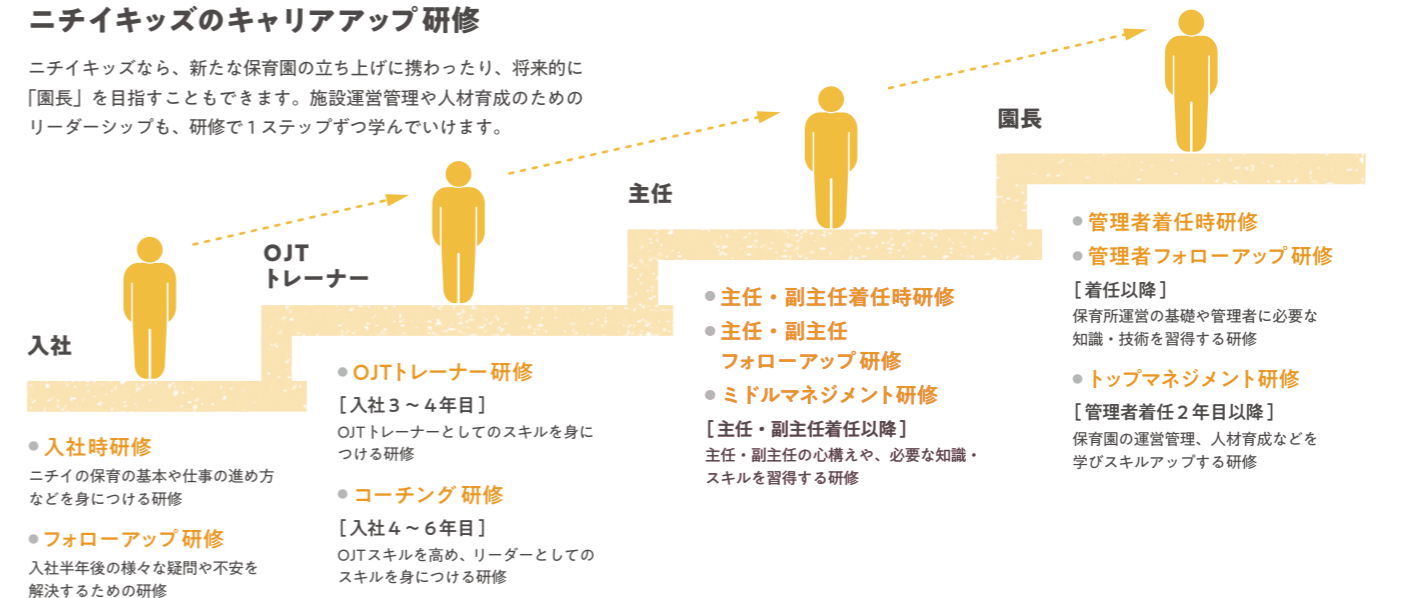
ニチイキッズのキャリアアップ研修

ニチイキッズなら、新たな保育園の立ち上げに携わったり、将来的に「園長」を目指すこともできます。施設運営管理や人材育成のためのリーダーシップも、研修で１ステップずつ学んでいけます。

入社

OJT
トレーナー

主任

園長

● 入社時研修
ニチイの保育の基本や仕事の進め方などを身につける研修

● フォローアップ 研修
入社半年後の様々な疑問や不安を解決するための研修

● OJTトレーナー 研修
［入社３～４年目］
OJTトレーナーとしてのスキルを身につける研修

● コーチング 研修
［入社４～６年目］
OJTスキルを高め、リーダーとしてのスキルを身につける研修

● 主任・副主任着任時研修
● 主任・副主任 フォローアップ 研修
● ミドルマネジメント研修
［主任・副主任着任以降］
主任・副主任の心構えや、必要な知識・スキルを習得する研修

● 管理者着任時研修
● 管理者フォローアップ 研修
［着任以降］
保育所運営の基礎や管理者に必要な知識・技術を習得する研修

● トップマネジメント研修
［管理者着任２年目以降］
保育園の運営管理、人材育成などを学びスキルアップする研修